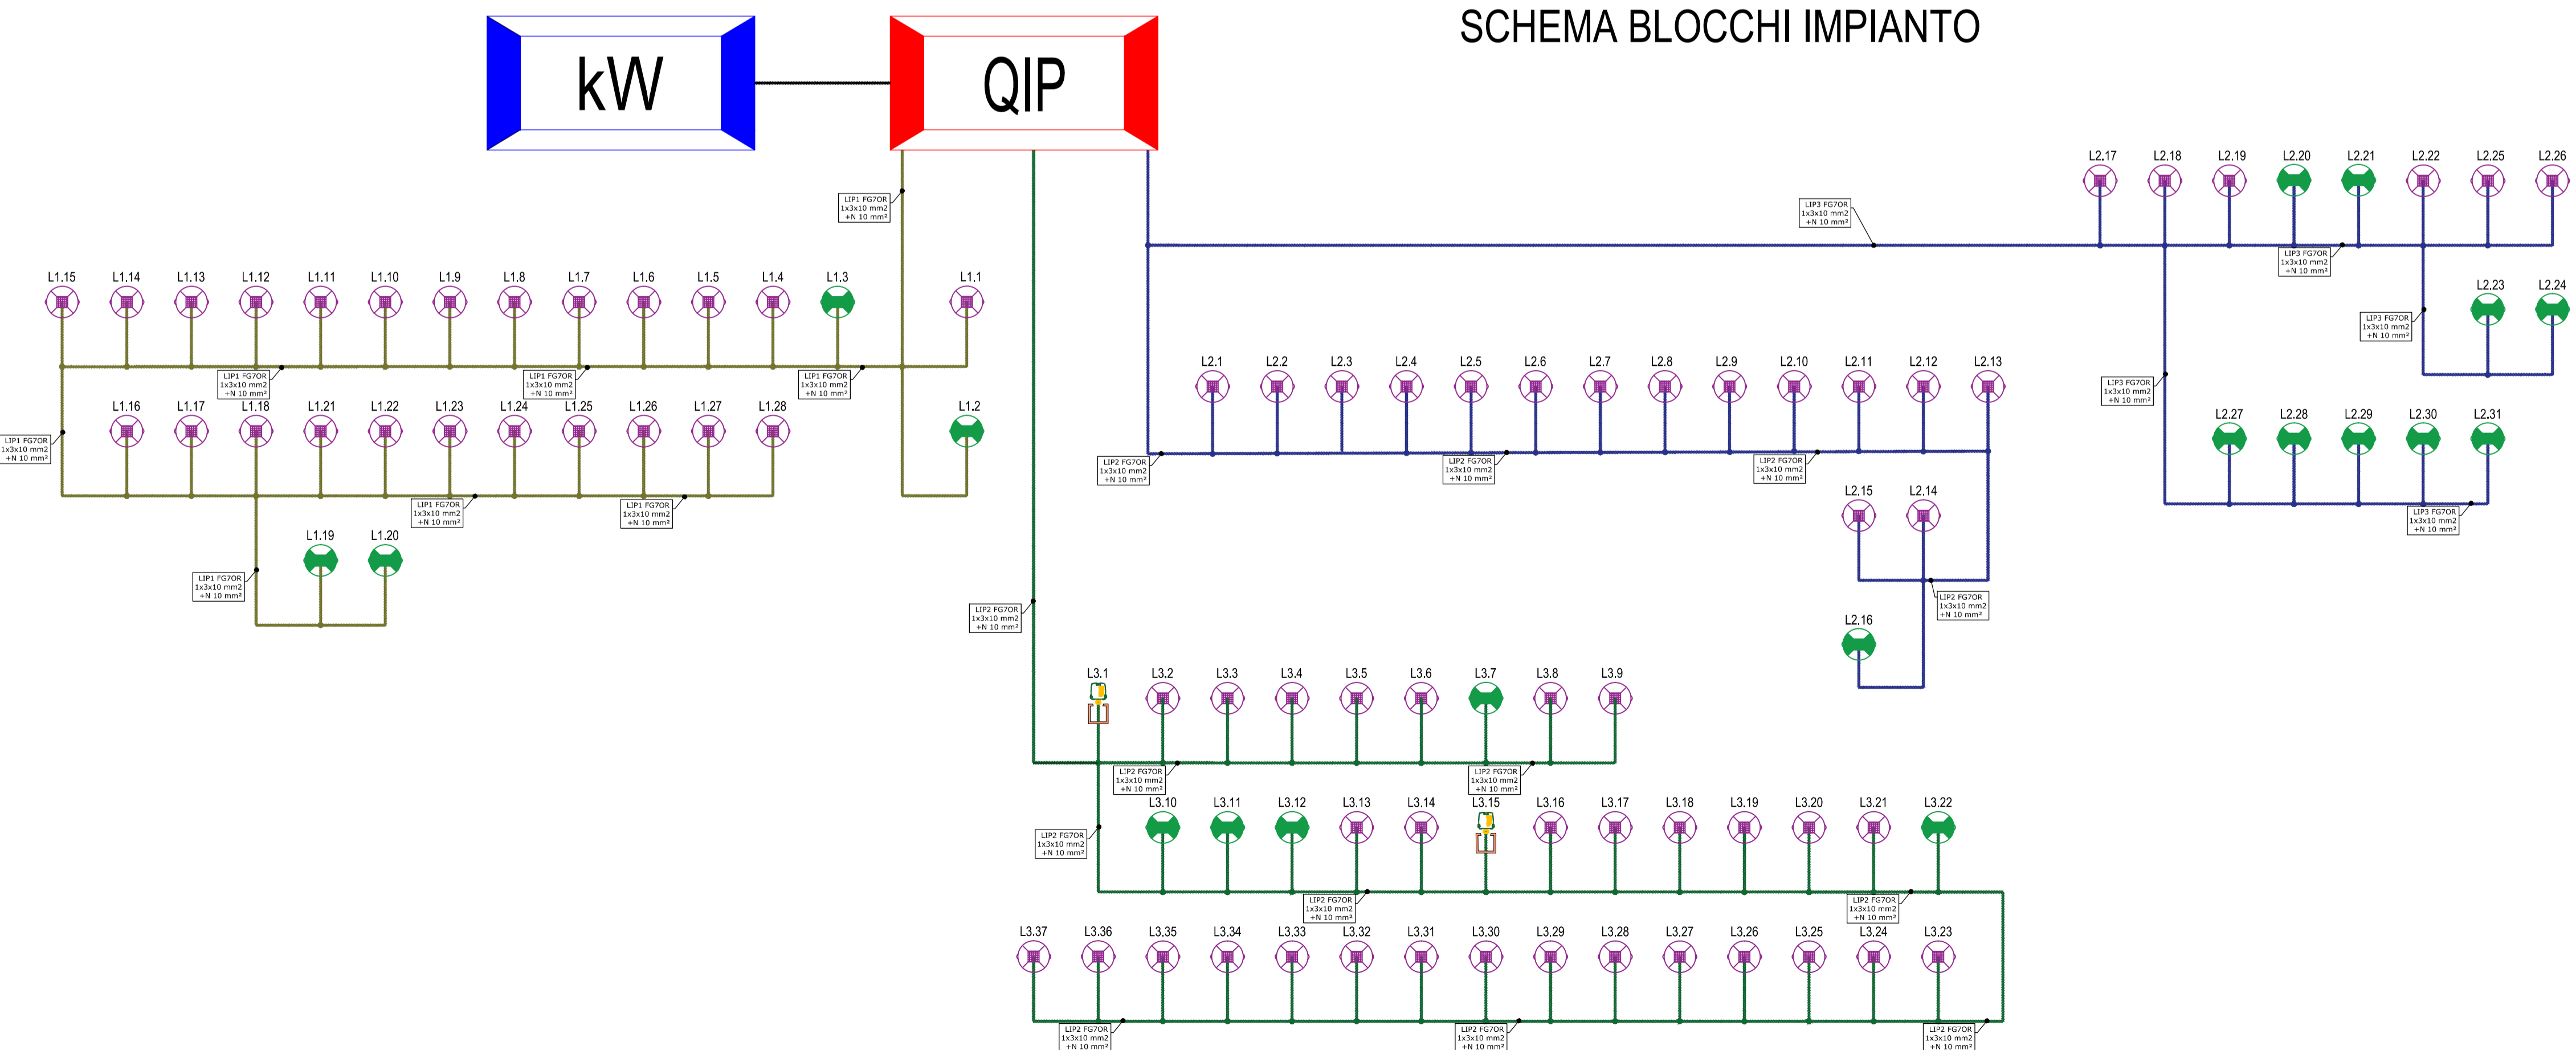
SCHEMA BLOCCHI IMPIANTO

kW

QIP

LIP1 FG7OR 1x3x10 mm2 +N 10 mm²

L1.15 L1.14 L1.13 L1.12 L1.11 L1.10 L1.9 L1.8 L1.7 L1.6 L1.5 L1.4 L1.3 L1.1

LIP1 FG7OR 1x3x10 mm2 +N 10 mm²
LIP1 FG7OR 1x3x10 mm2 +N 10 mm²
LIP1 FG7OR 1x3x10 mm2 +N 10 mm²

L1.16 L1.17 L1.18 L1.21 L1.22 L1.23 L1.24 L1.25 L1.26 L1.27 L1.28 L1.2

LIP1 FG7OR 1x3x10 mm2 +N 10 mm²
LIP1 FG7OR 1x3x10 mm2 +N 10 mm²
LIP1 FG7OR 1x3x10 mm2 +N 10 mm²

L1.19 L1.20

LIP1 FG7OR 1x3x10 mm2 +N 10 mm²

L2.17 L2.18 L2.19 L2.20 L2.21 L2.22 L2.25 L2.26

LIP3 FG7OR 1x3x10 mm2 +N 10 mm²
LIP3 FG7OR 1x3x10 mm2 +N 10 mm²

L2.23 L2.24

LIP3 FG7OR 1x3x10 mm2 +N 10 mm²

L2.1 L2.2 L2.3 L2.4 L2.5 L2.6 L2.7 L2.8 L2.9 L2.10 L2.11 L2.12 L2.13

LIP3 FG7OR 1x3x10 mm2 +N 10 mm²

L2.27 L2.28 L2.29 L2.30 L2.31

LIP2 FG7OR 1x3x10 mm2 +N 10 mm²
LIP2 FG7OR 1x3x10 mm2 +N 10 mm²
LIP2 FG7OR 1x3x10 mm2 +N 10 mm²

LIP3 FG7OR 1x3x10 mm2 +N 10 mm²

L2.15 L2.14

LIP2 FG7OR 1x3x10 mm2 +N 10 mm²

L2.16

LIP2 FG7OR 1x3x10 mm2 +N 10 mm²

L3.1 L3.2 L3.3 L3.4 L3.5 L3.6 L3.7 L3.8 L3.9

LIP2 FG7OR 1x3x10 mm2 +N 10 mm²
LIP2 FG7OR 1x3x10 mm2 +N 10 mm²

L3.10 L3.11 L3.12 L3.13 L3.14 L3.15 L3.16 L3.17 L3.18 L3.19 L3.20 L3.21 L3.22

LIP2 FG7OR 1x3x10 mm2 +N 10 mm²

LIP2 FG7OR 1x3x10 mm2 +N 10 mm²
LIP2 FG7OR 1x3x10 mm2 +N 10 mm²

L3.37 L3.36 L3.35 L3.34 L3.33 L3.32 L3.31 L3.30 L3.29 L3.28 L3.27 L3.26 L3.25 L3.24 L3.23

LIP2 FG7OR 1x3x10 mm2 +N 10 mm²
LIP2 FG7OR 1x3x10 mm2 +N 10 mm²
LIP2 FG7OR 1x3x10 mm2 +N 10 mm²